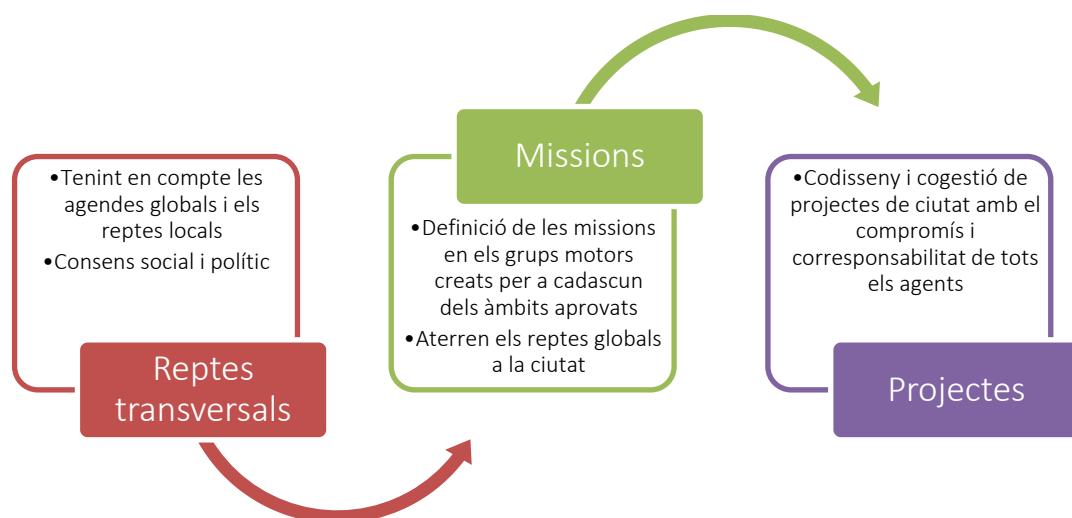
•Tenint en compte les agendes globals i els reptes locals
•Consens social i polític

Reptes transversals

Missions

•Definició de les missions en els grups motors creats per a cadascun dels àmbits aprovats
•Aterren els reptes globals a la ciutat

•Codisseny i cogestió de projectes de ciutat amb el compromís i corresponsabilitat de tots els agents

Projectes